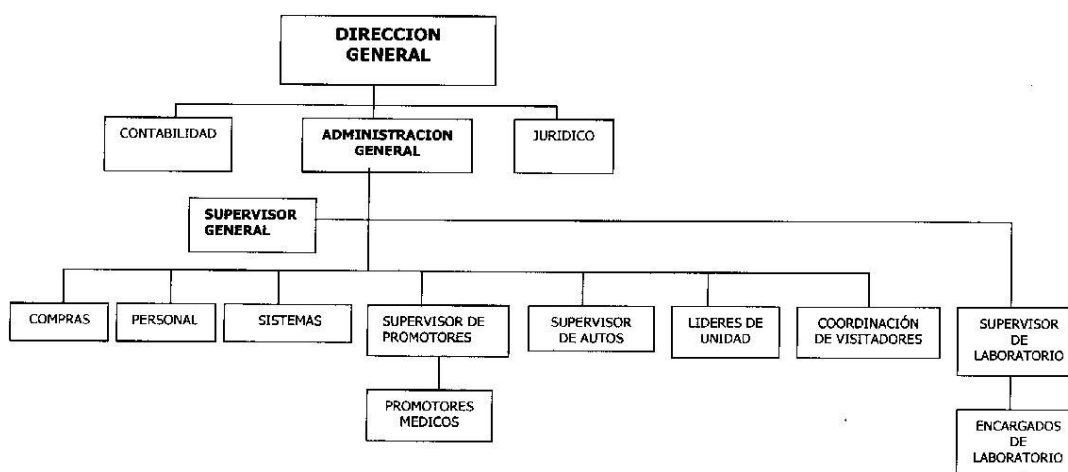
DIRECCION GENERAL

CONTABILIDAD

ADMINISTRACION GENERAL

JURIDICO

SUPERVISOR GENERAL

COMPRAS

PERSONAL

SISTEMAS

SUPERVISOR DE PROMOTORES

SUPERVISOR DE AUTOS

LIDERES DE UNIDAD

COORDINACIÓN DE VISITADORES

SUPERVISOR DE LABORATORIO

PROMOTORES MEDICOS

ENCARGADOS DE LABORATORIO